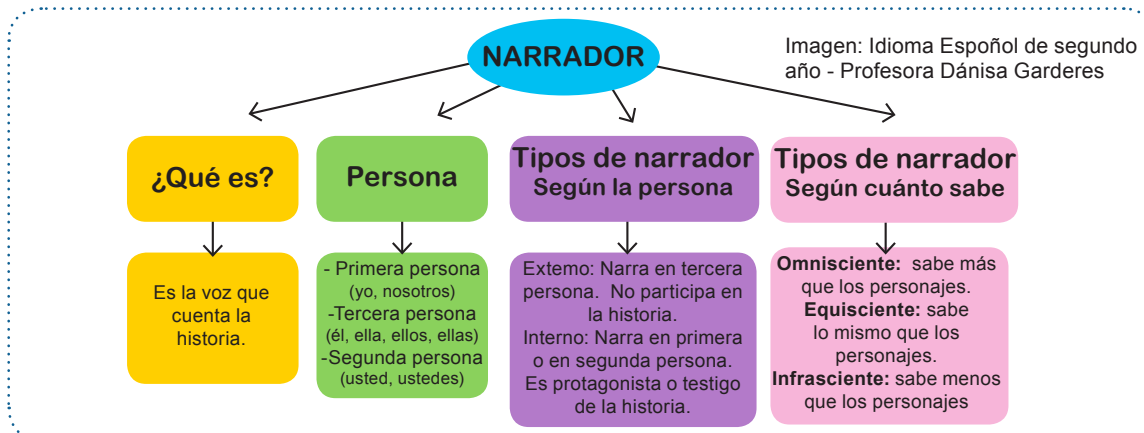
NARRADOR

Imagen: Idioma Español de segundo año - Profesora Dánisa Garderes

¿Qué es?

Es la voz que cuenta la historia.

Persona

- Primera persona (yo, nosotros)
-Tercera persona (él, ella, ellos, ellas)
-Segunda persona (usted, ustedes)

Tipos de narrador
Según la persona

Extemo: Narra en tercera persona. No participa en la historia.
Interno: Narra en primera o en segunda persona. Es protagonista o testigo de la historia.

Tipos de narrador
Según cuánto sabe

**Omnisciente:** sabe más que los personajes.
**Equisciente:** sabe lo mismo que los personajes.
**Infrasciente:** sabe menos que los personajes